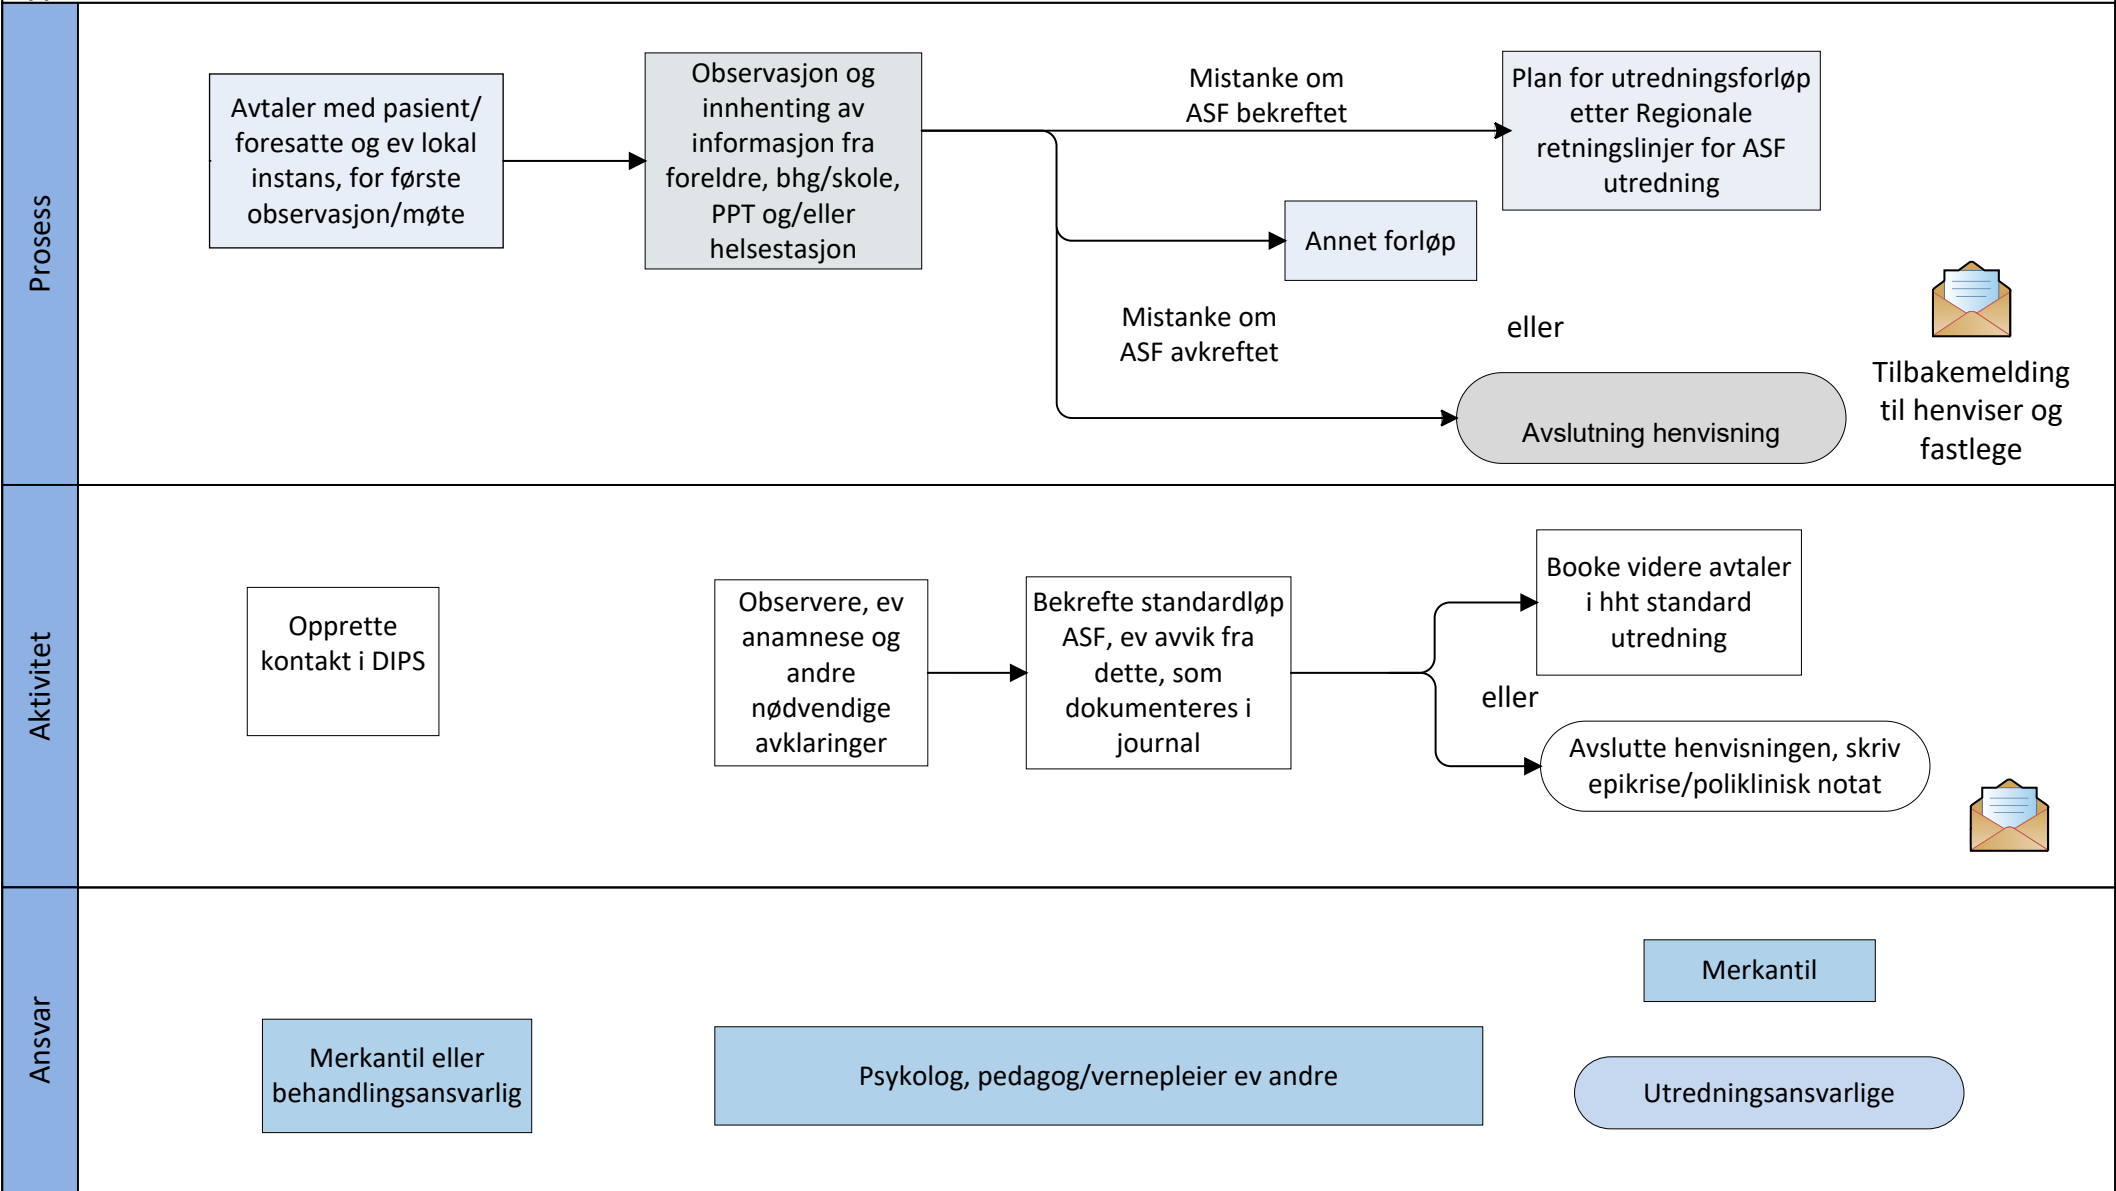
Prosess

Avtaler med pasient/ foresatte og ev lokal instans, for første observasjon/møte

Observasjon og innhenting av informasjon fra foreldre, bhg/skole, PPT og/eller helsestasjon

Mistanke om ASF bekreftet

Plan for utredningsforløp etter Regionale retningslinjer for ASF utredning

Annet forløp

Mistanke om ASF avkreftet

eller

Avslutning henvisning

Tilbakemelding til henviser og fastlege

Aktivitet

Opprette kontakt i DIPS

Observere, ev anamnese og andre nødvendige avklaringer

Bekrefte standardløp ASF, ev avvik fra dette, som dokumenteres i journal

Booke videre avtaler i hht standard utredning

eller

Avslutte henvisningen, skriv epikrise/poliklinisk notat

Ansvar

Merkantil eller behandlingsansvarlig

Psykolog, pedagog/vernepleier ev andre

Merkantil

Utredningsansvarlige